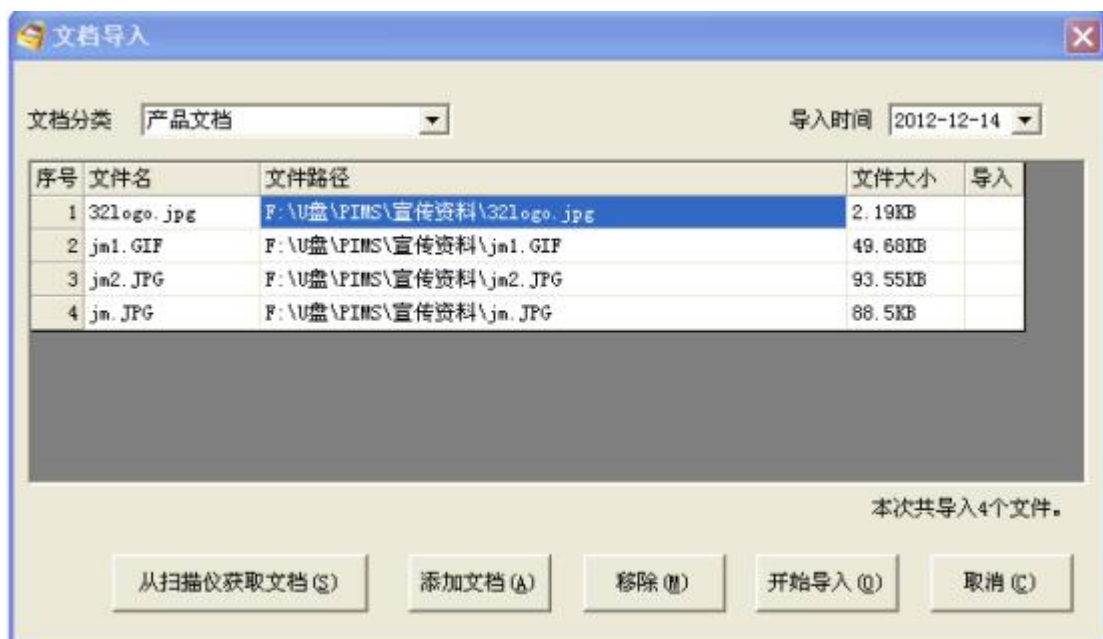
文档导入

文档分类 产品文档

导入时间 2012-12-14

| 序号 | 文件名 | 文件路径 | 文件大小 | 导入 |
|---|---|---|---|---|
| 1 | 32logo.jpg | F:\U盘\PIMS\宣传资料\32logo.jpg | 2.19KB | |
| 2 | jm1.GIF | F:\U盘\PIMS\宣传资料\jm1.GIF | 49.68KB | |
| 3 | jm2.JPG | F:\U盘\PIMS\宣传资料\jm2.JPG | 93.55KB | |
| 4 | jm.JPG | F:\U盘\PIMS\宣传资料\jm.JPG | 88.5KB | |

本次共导入4个文件。

从扫描仪获取文档(S) 添加文档(A) 移除(M) 开始导入(O) 取消(C)